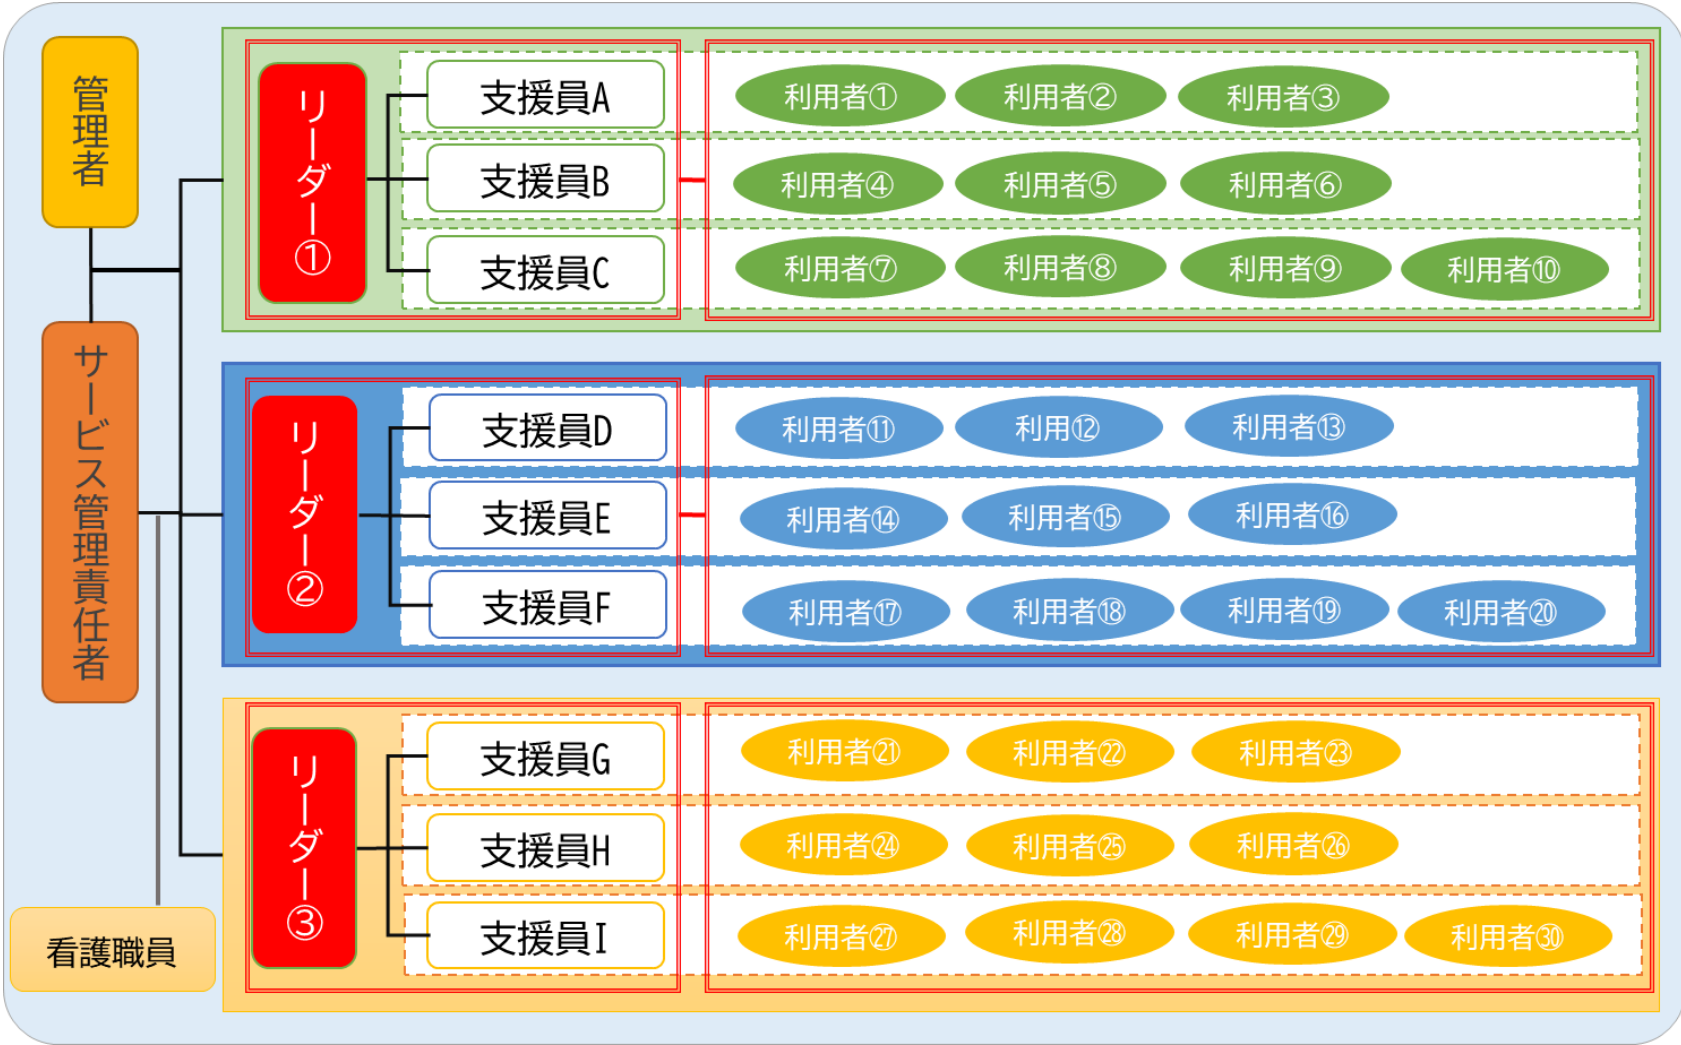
管理者

サービス管理責任者

看護職員

リーダー①

支援員A
利用者①
利用者②
利用者③

支援員B
利用者④
利用者⑤
利用者⑥

支援員C
利用者⑦
利用者⑧
利用者⑨
利用者⑩

リーダー②

支援員D
利用者⑪
利用⑫
利用者⑬

支援員E
利用者⑭
利用者⑮
利用者⑯

支援員F
利用者⑰
利用者⑱
利用者⑲
利用者⑳

リーダー③

支援員G
利用者㉑
利用者㉒
利用者㉓

支援員H
利用者㉔
利用者㉕
利用者㉖

支援員I
利用者㉗
利用者㉘
利用者㉙
利用者㉚